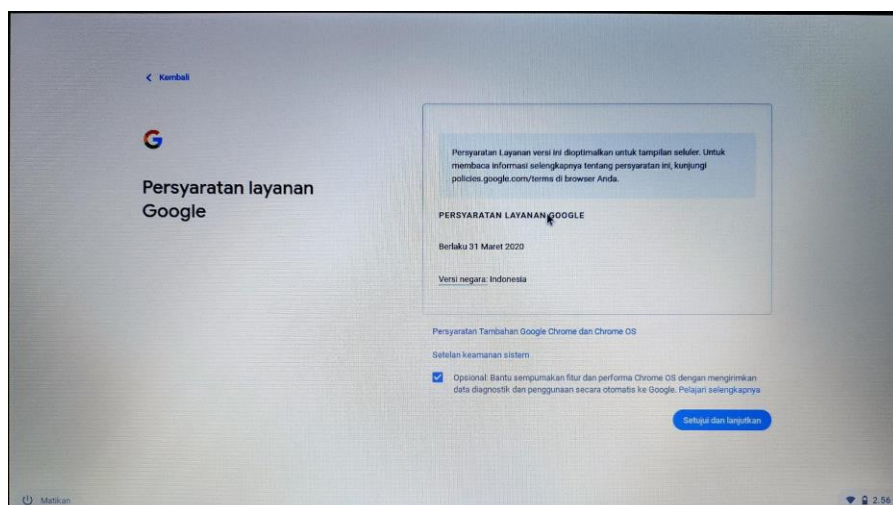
< Kembali

G

Persyaratan layanan Google

Persyaratan Layanan versi ini dioptimalkan untuk tampilan seluler. Untuk membaca informasi selengkapnya tentang persyaratan ini, kunjungi policies.google.com/terms di browser Anda.

PERSYARATAN LAYANAN GOOGLE

Berlaku 31 Maret 2020

Versi negara: Indonesia

Persyaratan Tambahan Google Chrome dan Chrome OS

Setelan keamanan sistem

Opsional: Bantu sempurnakan fitur dan performa Chrome OS dengan mengirimkan data diagnostik dan penggunaan secara otomatis ke Google. Pelajari selengkapnya

Setujui dan lanjutkan

Matikan

2.56